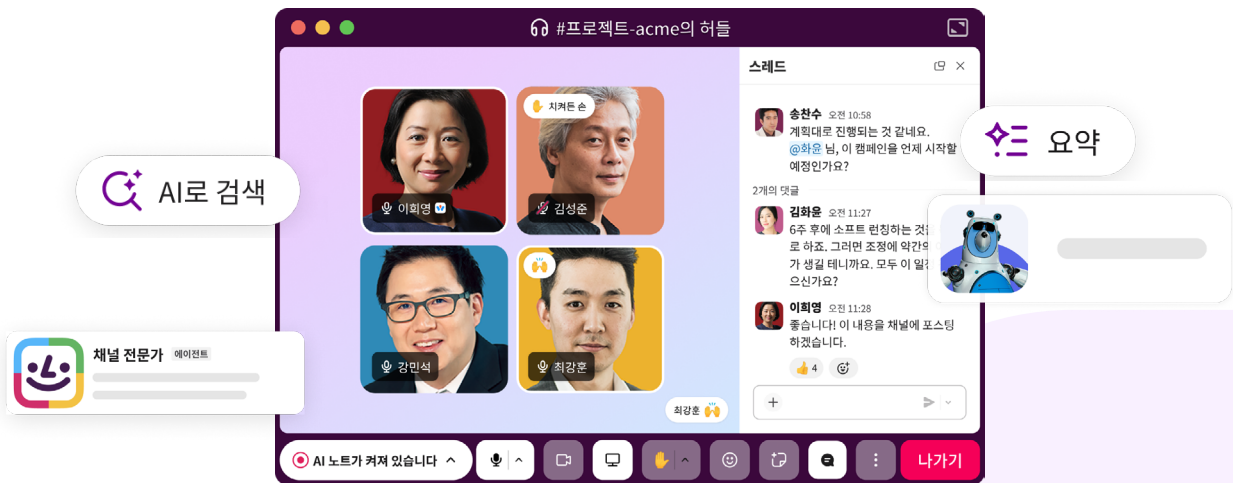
#프로젝트-acme의 허들

AI로 검색

✋ 치켜든 손

이희영

김성준

강민석

최강훈

최강훈 🙌

채널 전문가 에이전트

스레드

송찬수 오전 10:58
계획대로 진행되는 것 같네요.
@화윤 님, 이 캠페인을 언제 시작할 예정인가요?

2개의 댓글

김화윤 오전 11:27
6주 후에 소프트 런칭하는 것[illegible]로 하죠. 그러면 조정에 약간의 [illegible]가 생길 테니까요. 모두 이 일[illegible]으신가요?

이희영 오전 11:28
좋습니다! 이 내용을 채널에 포스팅하겠습니다.

👍 4

요약

AI 노트가 켜져 있습니다

나가기